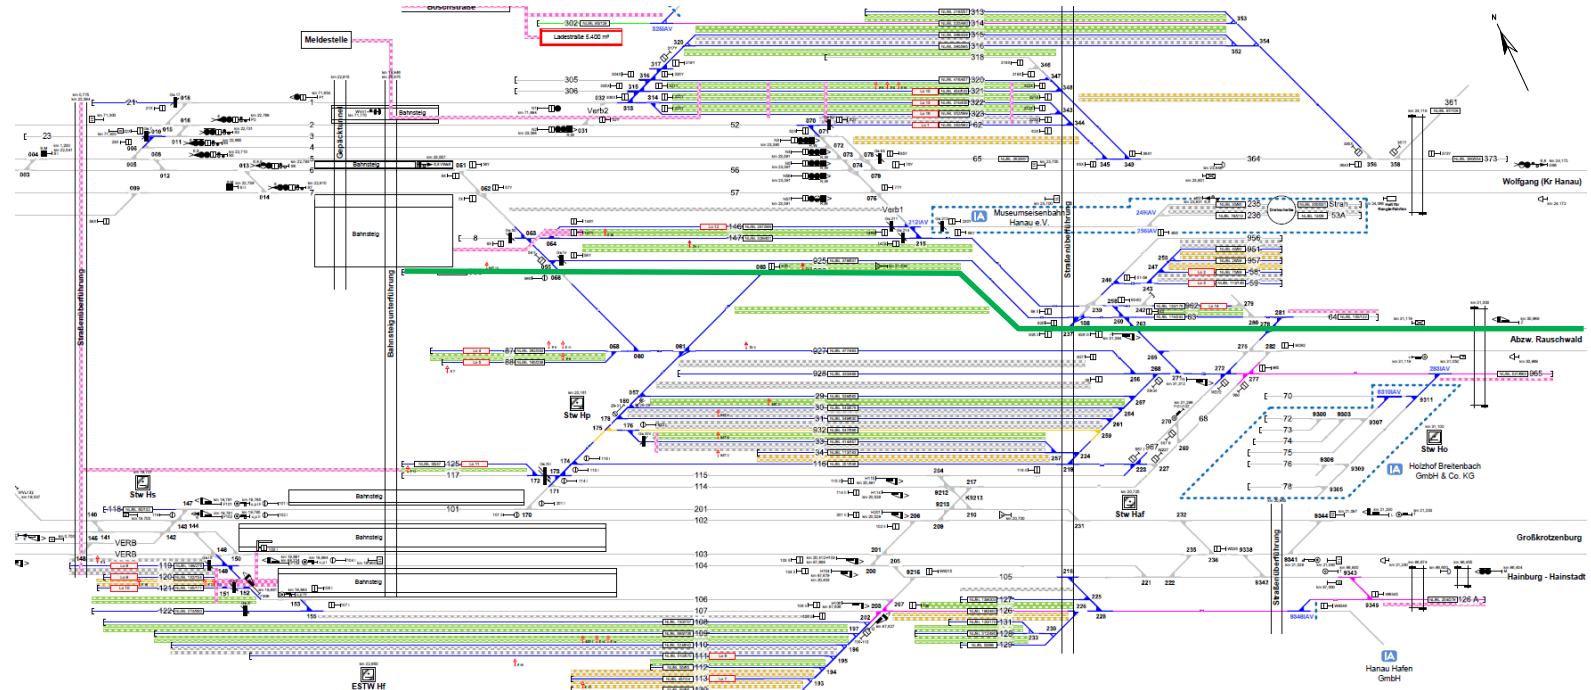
Meldestelle

Ladestraße 6.400 m²

Gepäcktunnel

Bahnsteig

Bahnsteig

Bahnsteig

Bahnsteigunterführung

Straßenüberführung

Straßenüberführung

Straßenüberführung

Museumseisenbahn Hanau e.V.

Stw Hp

Stw Hs

Stw Haf

Stw Ho

ESTW Hf

Holzhof Breitenbach GmbH & Co. KG

Hanau Hafen GmbH

Wolfgang (Kr Hanau)

Abzw. Rauschwald

Großkrotzenburg

Hainburg - Hainstadt

Bahnsteig

Bahnsteig

Bahnsteig

Verb2

Verb1

VERB

VERB

N

IA

IA

IA

IA

305
306
52
56
57
65
364
373
361
313
314
315
316
318
320
321
322
323
62
146
147
925
927
928
29
30
31
32
33
34
116
87
88
125
117
115
114
101
201
102
103
104
105
106
107
108
109
110
111
112
113
119
120
121
122
118
127
126
131
128
129
235
236
53A
956
961
957
58
59
62
63
64
965
70
72
73
74
75
76
78
126 A
21
23
1
2
3
4
5
6
7
8